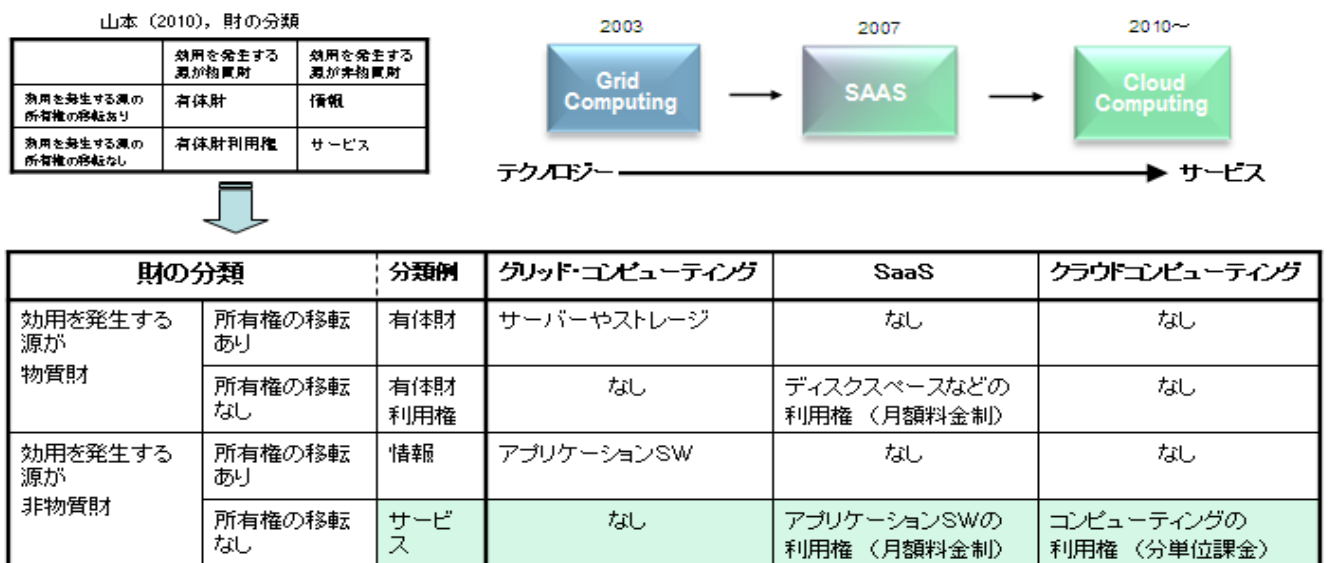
山本（2010），財の分類

| | 効用を発生する源が物質財 | 効用を発生する源が非物質財 |
|---|---|---|
| 効用を発生する源の所有権の移転あり | 有体財 | 情報 |
| 効用を発生する源の所有権の移転なし | 有体財利用権 | サービス |

2003 2007 2010～

Grid Computing → SAAS → Cloud Computing

テクノロジー → サービス

| 財の分類 | | 分類例 | グリッド・コンピューティング | SaaS | クラウドコンピューティング |
|---|---|---|---|---|---|
| 効用を発生する源が物質財 | 所有権の移転あり | 有体財 | サーバーやストレージ | なし | なし |
| | 所有権の移転なし | 有体財利用権 | なし | ディスクスペースなどの利用権（月額料金制） | なし |
| 効用を発生する源が非物質財 | 所有権の移転あり | 情報 | アプリケーションSW | なし | なし |
| | 所有権の移転なし | サービス | なし | アプリケーションSWの利用権（月額料金制） | コンピューティングの利用権（分単位課金） |